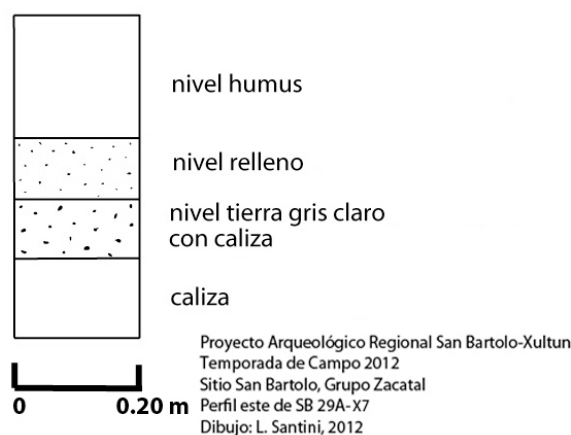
nivel humus

nivel relleno

nivel tierra gris claro con caliza

caliza

0 0.20 m

Proyecto Arqueológico Regional San Bartolo-Xultun
Temporada de Campo 2012
Sitio San Bartolo, Grupo Zacatal
Perfil este de SB 29A-X7
Dibujo: L. Santini, 2012